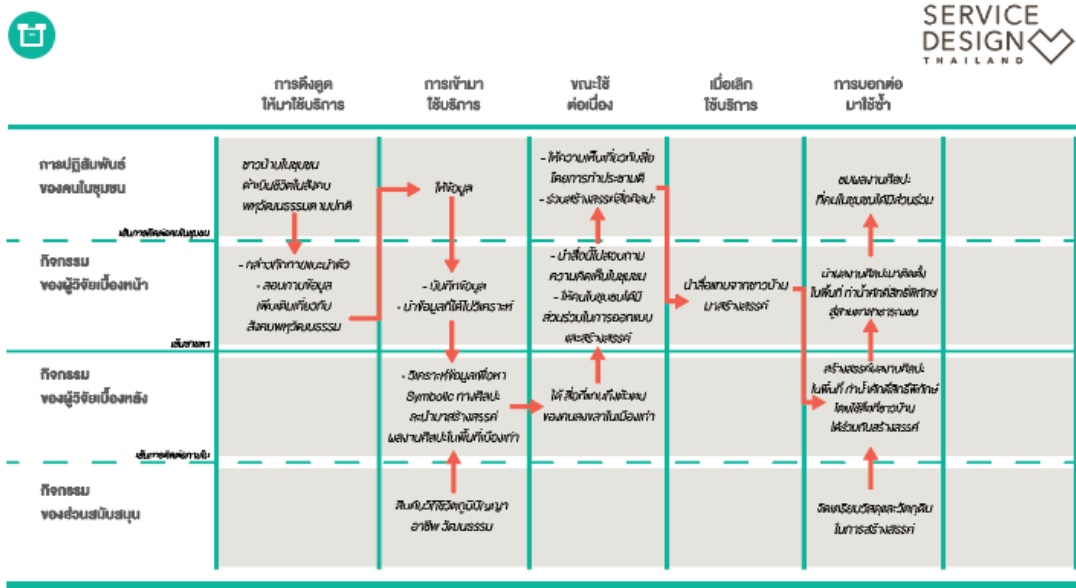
SERVICE DESIGN THAILAND

| | การดึงดูด ให้มาใช้บริการ | การเข้ามา ใช้บริการ | ขณะใช้ ต่อเนื่อง | เมื่อเลิก ใช้บริการ | การบอกต่อ มาใช้ซ้ำ | |
|---|---|---|---|---|---|---|
| การปฏิสัมพันธ์ ของคนในชุมชน | ชาวบ้านในชุมชน ดำเนินชีวิตในสังคม พหุวัฒนธรรมตามปกติ | ให้ข้อมูล | - ให้ความเห็นเกี่ยวกับสื่อ โดยการทำประชามติ - ร่วมสร้างสรรค์สื่อศิลปะ | | ชุมชนสานศิลปะ ที่คนในชุมชนได้มีส่วนร่วม | |
| กิจกรรม ของผู้วิจัยเบื้องหน้า | - กล่าวทักทายและนำตัว - สอบถามข้อมูล เพิ่มเติมเกี่ยวกับ สังคมพหุวัฒนธรรม | - บันทึกข้อมูล - นำข้อมูลที่ได้ไปวิเคราะห์ | - นำสื่อนี้ไปสอบถาม ความคิดเห็นในชุมชน - ให้คนในชุมชนได้มี ส่วนร่วมในการออกแบบ และสร้างสรรค์ | นำสื่อแทนจากชาวบ้าน มาสร้างสรรค์ | นำผลงานศิลปะติดตั้ง ในพื้นที่ กำนำศักดิ์สิทธิ์พิทักษ์ สู่สายตาสาธารณชน | |
| กิจกรรม ของผู้วิจัยเบื้องหลัง | | - วิเคราะห์ข้อมูลเพื่อหา Symbolic ทางศิลปะ และนำมาสร้างสรรค์ ผลงานศิลปะในพื้นที่เมืองเก่า | ได้สื่อที่แทนถึงตัวตน ของคนแต่ละกลุ่มในเมืองเก่า | | สร้างสรรค์ผลงานศิลปะ ในพื้นที่ กำนำศักดิ์สิทธิ์พิทักษ์ โดยให้สื่อที่ชาวบ้าน ได้ร่วมกันสร้างสรรค์ | |
| กิจกรรม ของส่วนสนับสนุน | | สืบค้นวิถีชีวิตภูมิปัญญา อาชีพ วัฒนธรรม | | | จัดเตรียมวัสดุและวัตถุดิบ ในการสร้างสรรค์ | |

เส้นการมีส่วนร่วมในชุมชน
เส้นสายตา
เส้นการติดต่อภายใน